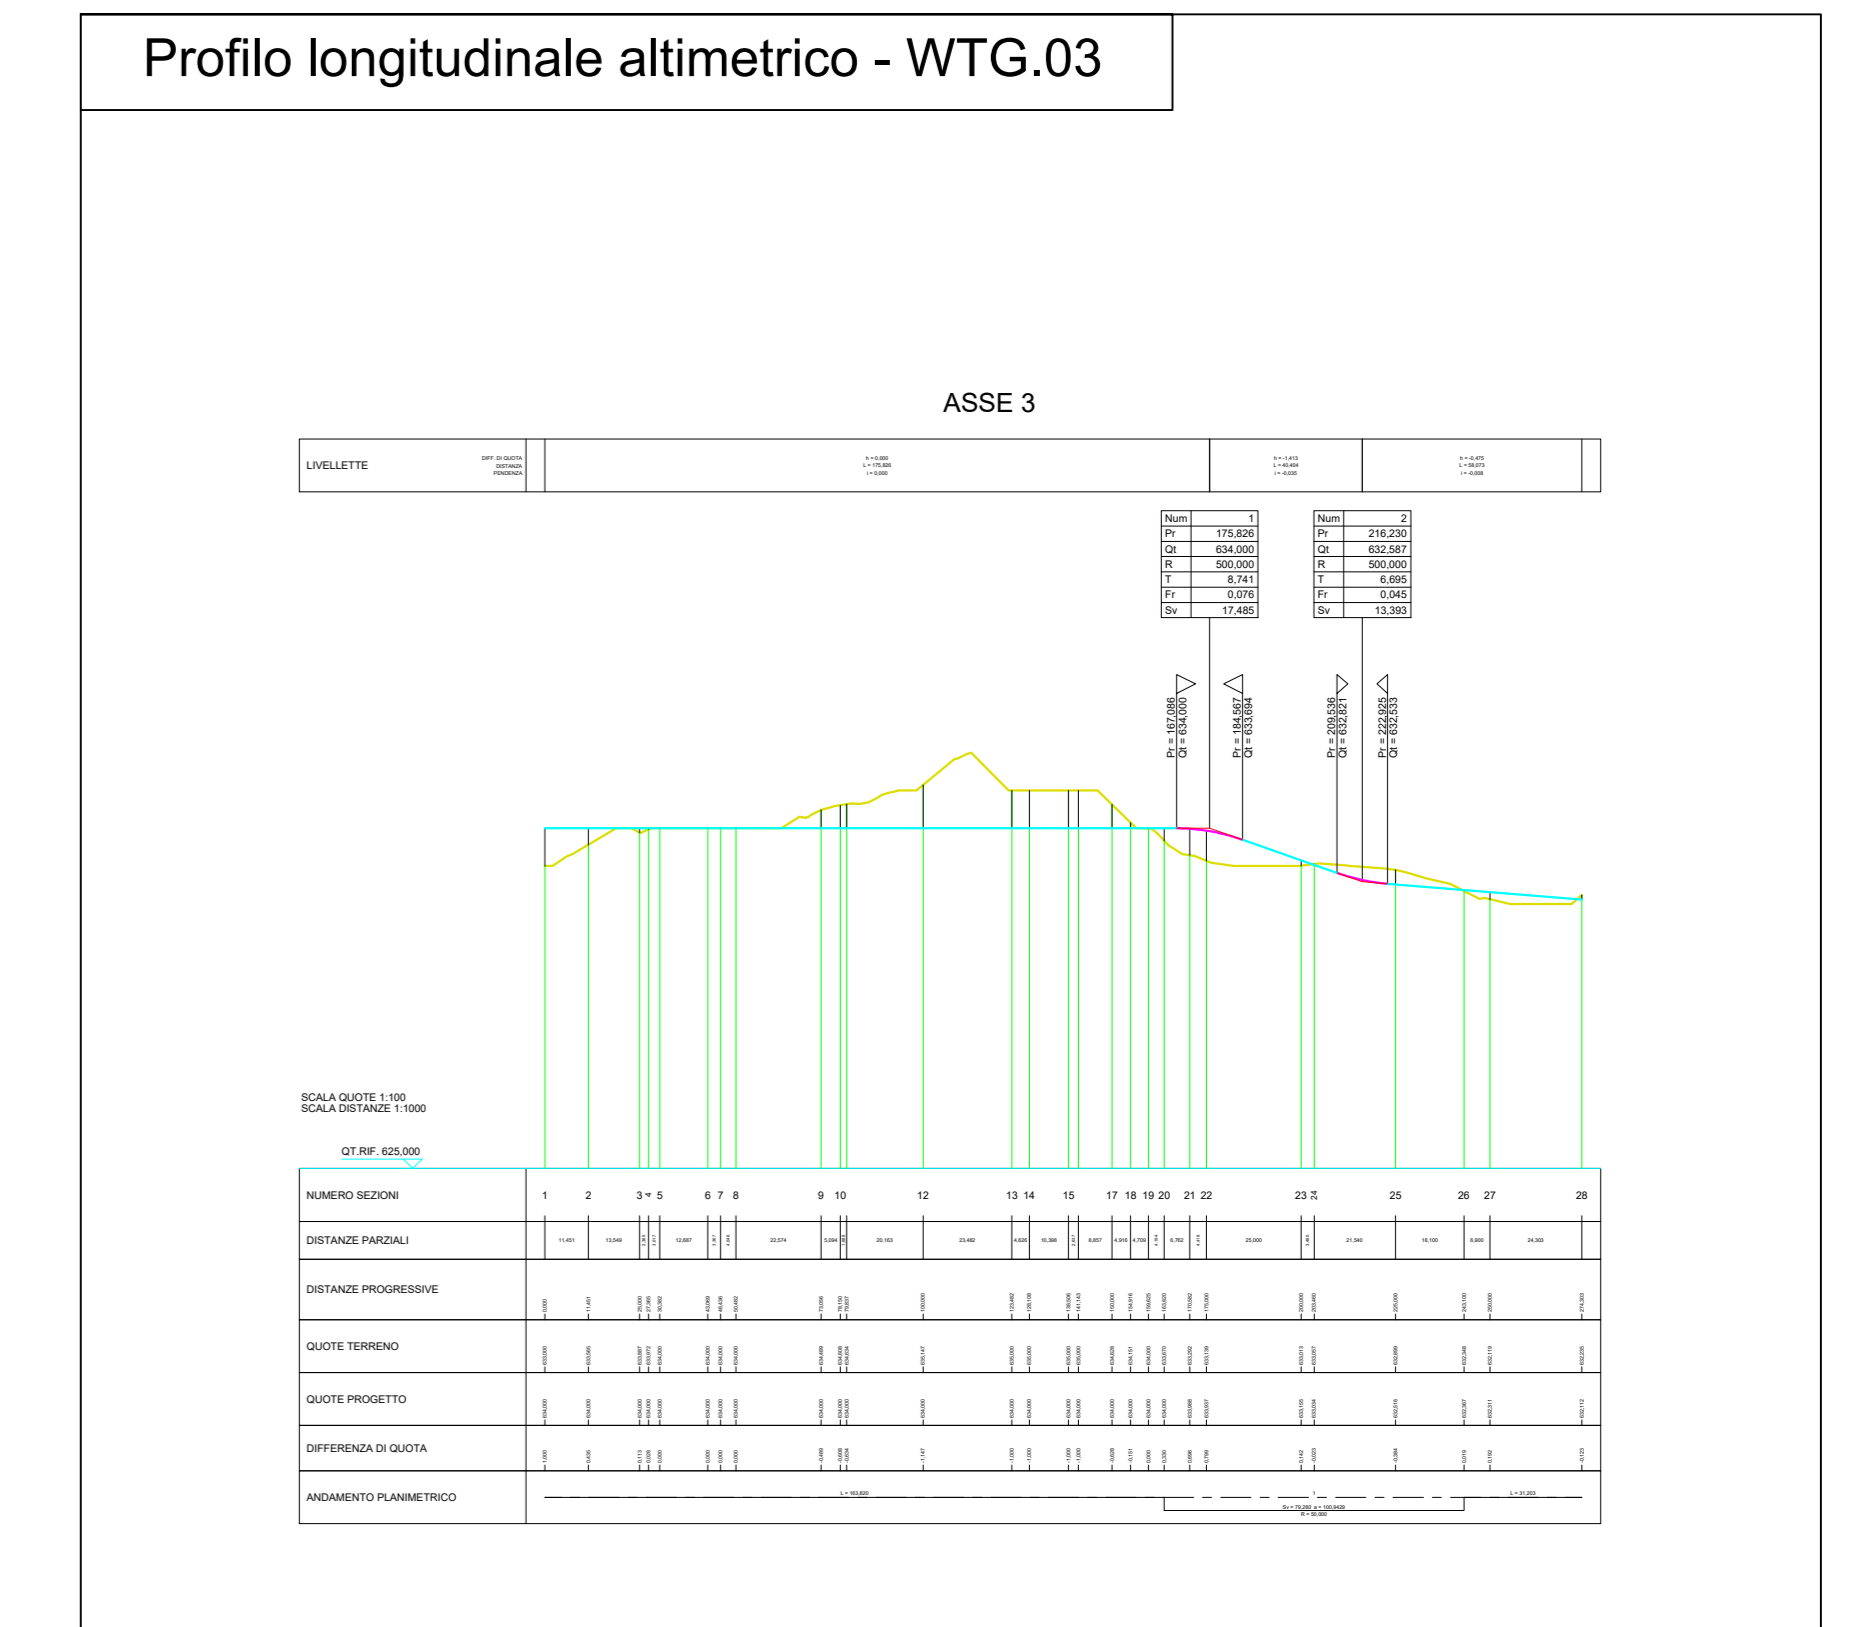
Profilo longitudinale altimetrico - WTG.03

ASSE 3

LIVELLETTE DIFF. DI QUOTA DISTANZA PENDENZA

h = 0,000 L = 175,826 i = 0,000

h = -1,413 L = 40,404 i = -0,035

h = -0,475 L = 58,073 i = -0,008

| Num | 1 |
|---|---|
| Pr | 175,826 |
| Qt | 634,000 |
| R | 500,000 |
| T | 8,741 |
| Fr | 0,076 |
| Sv | 17,485 |

| Num | 2 |
|---|---|
| Pr | 216,230 |
| Qt | 632,587 |
| R | 500,000 |
| T | 6,695 |
| Fr | 0,045 |
| Sv | 13,393 |

Pr = 167,086 Qt = 634,000

Pr = 184,567 Qt = 633,694

Pr = 209,536 Qt = 632,821

Pr = 222,925 Qt = 632,533

SCALA QUOTE 1:100
SCALA DISTANZE 1:1000

QT.RIF. 625,000

NUMERO SEZIONI 1 2 3 4 5 6 7 8 9 10 12 13 14 15 17 18 19 20 21 22 23 24 25 26 27 28

DISTANZE PARZIALI 11,451 13,549 12,687 22,574 5,094 20,163 23,482 4,626 10,398 8,857 4,916 4,709 6,762 25,000 21,540 18,100 6,900 24,303

DISTANZE PROGRESSIVE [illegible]

QUOTE TERRENO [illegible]

QUOTE PROGETTO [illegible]

DIFFERENZA DI QUOTA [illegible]

ANDAMENTO PLANIMETRICO L = 163,820 L = 31,203 Sv = 79,280 a = 100,9429 R = 50,000